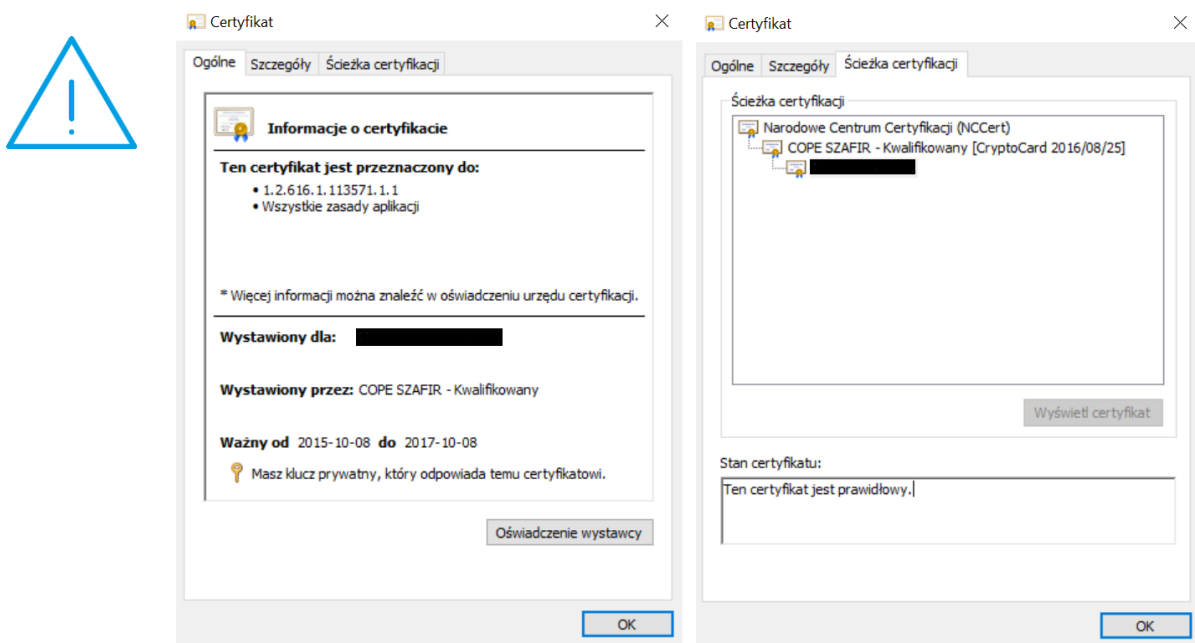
Certyfikat

Ogólne | Szczegóły | Ścieżka certyfikacji

Informacje o certyfikacie

Ten certyfikat jest przeznaczony do:
• 1.2.616.1.113571.1.1
• Wszystkie zasady aplikacji

* Więcej informacji można znaleźć w oświadczeniu urzędu certyfikacji.

Wystawiony dla: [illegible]

Wystawiony przez: COPE SZAFIR - Kwalifikowany

Ważny od 2015-10-08 do 2017-10-08

Masz klucz prywatny, który odpowiada temu certyfikatowi.

Oświadczenie wystawcy

OK

Certyfikat

Ogólne | Szczegóły | Ścieżka certyfikacji

Ścieżka certyfikacji

Narodowe Centrum Certyfikacji (NCCert)
COPE SZAFIR - Kwalifikowany [CryptoCard 2016/08/25]
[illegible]

Wyświetl certyfikat

Stan certyfikatu:

Ten certyfikat jest prawidłowy.

OK